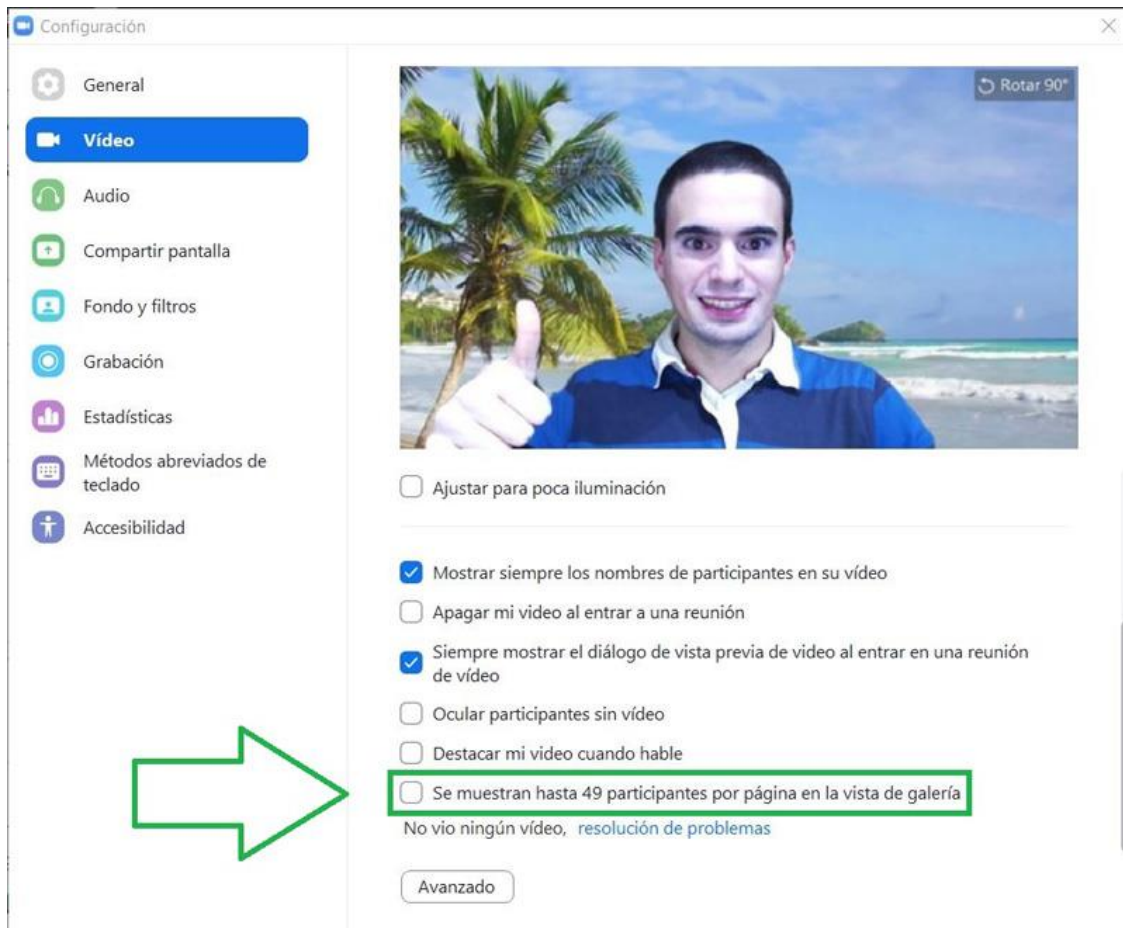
Configuración

General
Vídeo
Audio
Compartir pantalla
Fondo y filtros
Grabación
Estadísticas
Métodos abreviados de teclado
Accesibilidad

Rotar 90°

Ajustar para poca iluminación

Mostrar siempre los nombres de participantes en su vídeo
Apagar mi video al entrar a una reunión
Siempre mostrar el diálogo de vista previa de video al entrar en una reunión de vídeo
Ocular participantes sin vídeo
Destacar mi video cuando hable
Se muestran hasta 49 participantes por página en la vista de galería
No vio ningún vídeo, resolución de problemas

Avanzado